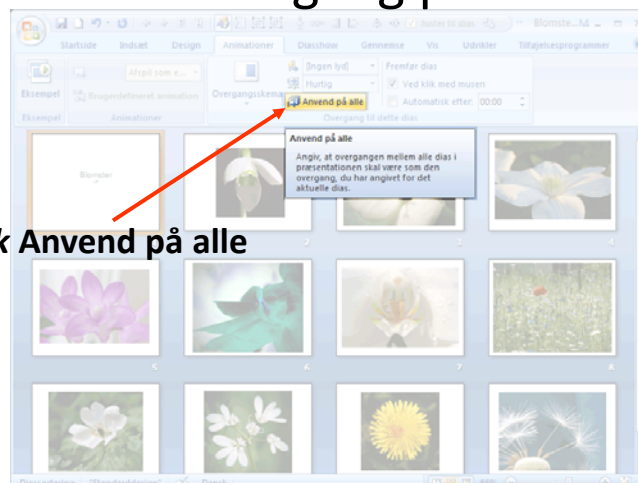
Blomste...M

Startside Indsæt Design Animationer Diasshow Gennemse Vis Udvikler Tilføjelsesprogrammer

Eksempel
Afspil som e...
Brugerdefineret animation
Animationer
Overgangsskema
[Ingen lyd]
Hurtig
Anvend på alle
Fremfør dias
Ved klik med musen
Automatisk efter: 00:00
Eksempel
Overgang til dette dias

Blomster

Anvend på alle
Angiv, at overgangen mellem alle dias i præsentationen skal være som den overgang, du har angivet for det aktuelle dias.

k Anvend på alle

2
4
5
6
7
8
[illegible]